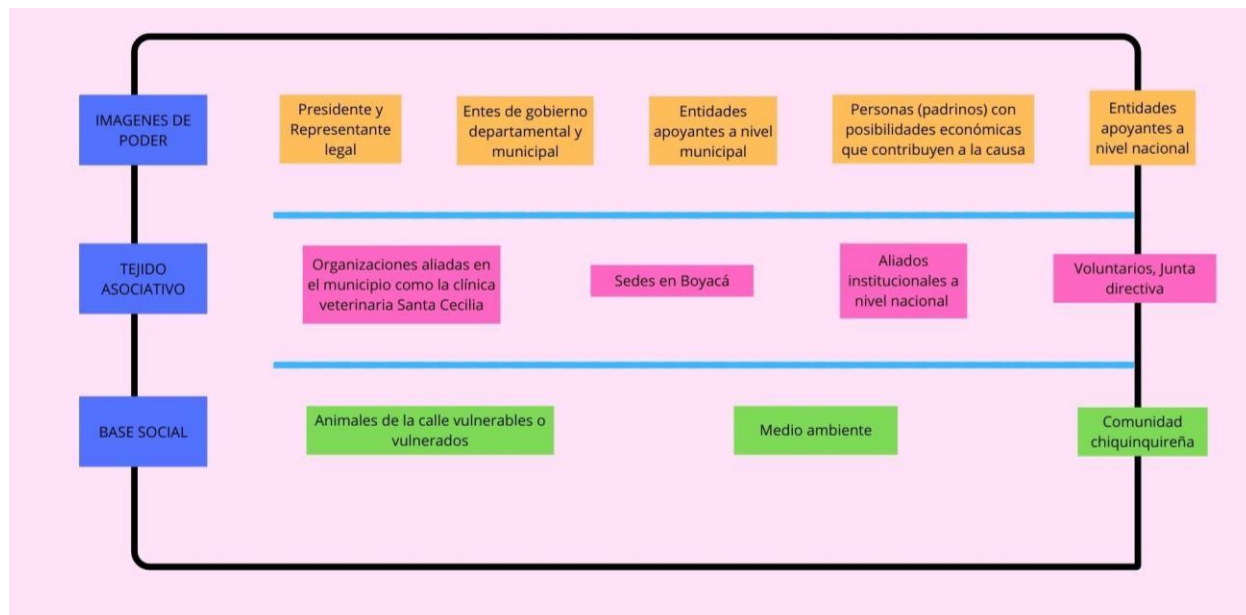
IMAGENES DE PODER

Presidente y Representante legal

Entes de gobierno departamental y municipal

Entidades apoyantes a nivel municipal

Personas (padrinos) con posibilidades económicas que contribuyen a la causa

Entidades apoyantes a nivel nacional

TEJIDO ASOCIATIVO

Organizaciones aliadas en el municipio como la clínica veterinaria Santa Cecilia

Sedes en Boyacá

Aliados institucionales a nivel nacional

Voluntarios, Junta directiva

BASE SOCIAL

Animales de la calle vulnerables o vulnerados

Medio ambiente

Comunidad chiquinquireña